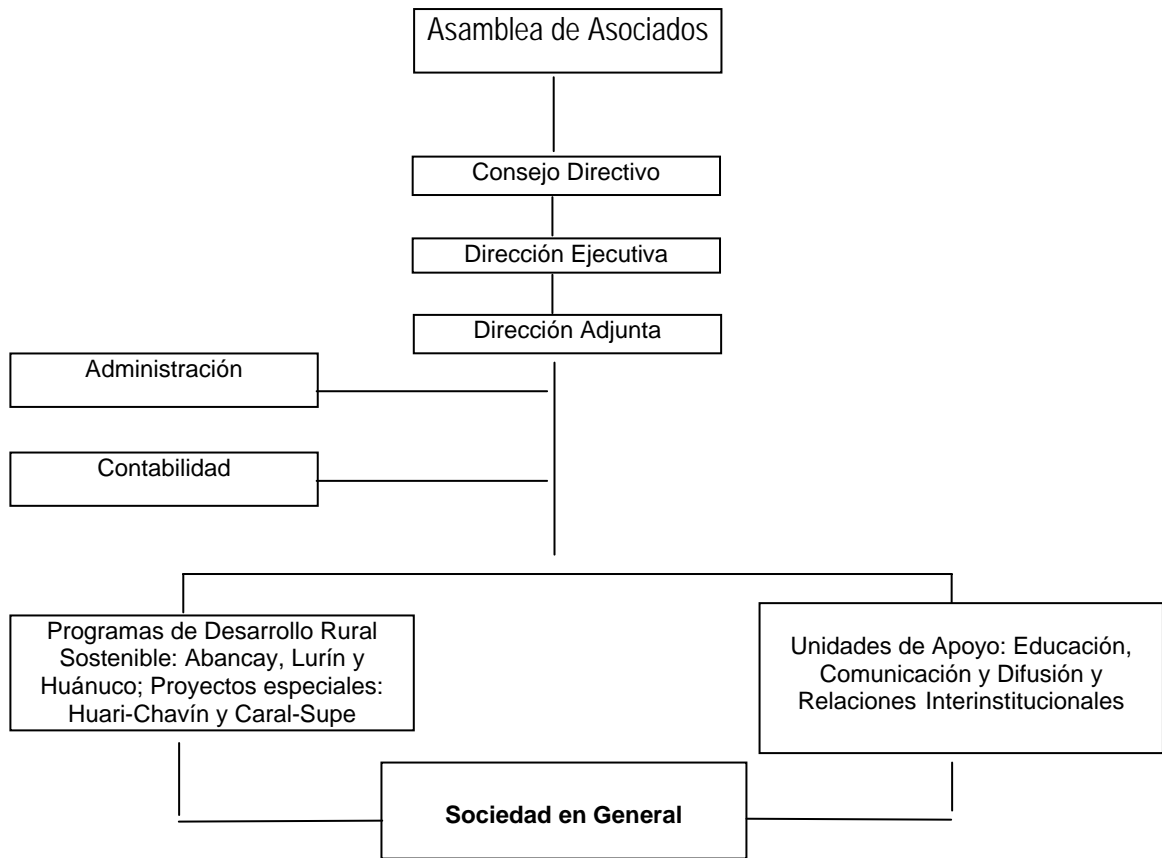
Asamblea de Asociados

Consejo Directivo

Dirección Ejecutiva

Dirección Adjunta

Administración

Contabilidad

Programas de Desarrollo Rural Sostenible: Abancay, Lurín y Huánuco; Proyectos especiales: Huari-Chavín y Caral-Supe

Unidades de Apoyo: Educación, Comunicación y Difusión y Relaciones Interinstitucionales

**Sociedad en General**